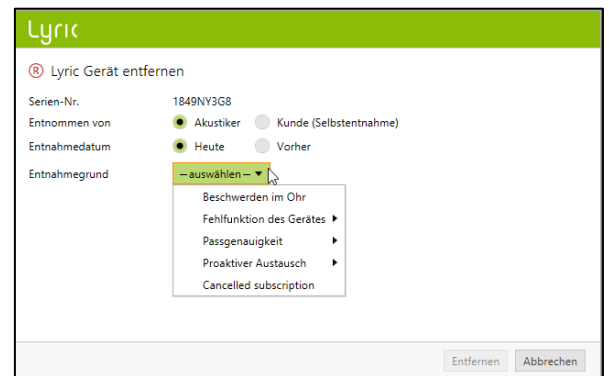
Lyric

® Lyric Gerät entfernen

Serien-Nr. 1849NY3G8

Entnommen von Akustiker Kunde (Selbstentnahme)

Entnahmedatum Heute Vorher

Entnahmegrund -- auswählen --

Beschwerden im Ohr
Fehlfunktion des Gerätes
Passgenauigkeit
Proaktiver Austausch
Cancelled subscription

Entfernen Abbrechen